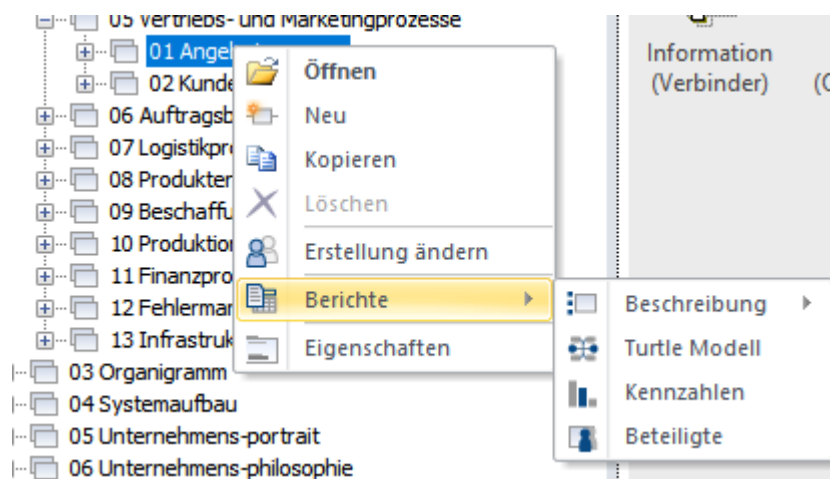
05 Vertriebs- und Marketingprozesse
01 Angeb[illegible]
02 Kunde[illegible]
06 Auftragsb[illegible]
07 Logistikpr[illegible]
08 Produkter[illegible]
09 Beschaffu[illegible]
10 Produktio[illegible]
11 Finanzpro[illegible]
12 Fehlerma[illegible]
13 Infrastruk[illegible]
03 Organigramm
04 Systemaufbau
05 Unternehmens-portrait
06 Unternehmens-philosophie

Öffnen
Neu
Kopieren
Löschen
Erstellung ändern
Berichte
Eigenschaften

Beschreibung
Turtle Modell
Kennzahlen
Beteiligte

Information (Verbinder)
(C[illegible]